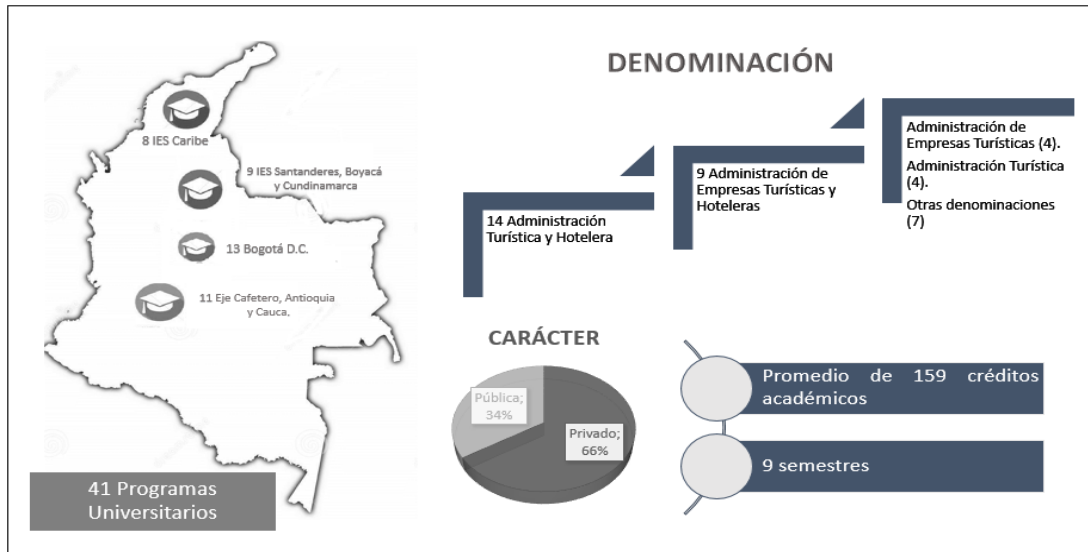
8 IES Caribe

9 IES Santanderes, Boyacá y Cundinamarca

13 Bogotá D.C.

11 Eje Cafetero, Antioquia y Cauca.

41 Programas Universitarios

DENOMINACIÓN

14 Administración Turística y Hotelera

9 Administración de Empresas Turísticas y Hoteleras

Administración de Empresas Turísticas (4).

Administración Turística (4).

Otras denominaciones (7)

CARÁCTER

Pública; 34%

Privado; 66%

Promedio de 159 créditos académicos

9 semestres